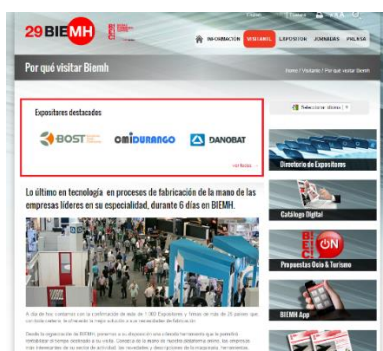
29BIEMH

INFORMACION VISITANTE EXPOSITOR JORNADAS PRENSA

Por qué visitar Biemh

Home / Visitante / Por qué visitar Biemh

Expositores destacados

BOST

omiDURANGO

DANOBAT

ver todos

Seleccione idioma

Lo último en tecnología en procesos de fabricación de la mano de las empresas líderes en su especialidad, durante 6 días en BIEMH.

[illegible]

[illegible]

Directorio de Expositores

Catálogo Digital

ON

Propuestas Ocio & Turismo

BIEMH App